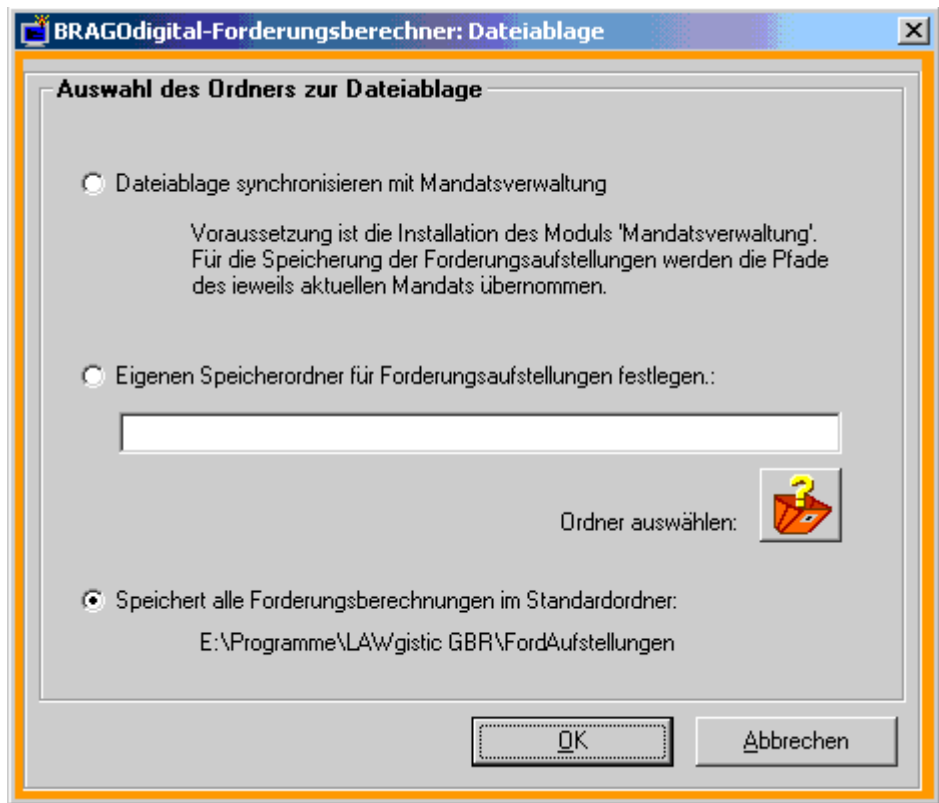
BRAGOdigital-Forderungsberechner: Dateiablage

Auswahl des Ordners zur Dateiablage

Dateiablage synchronisieren mit Mandatsverwaltung

Voraussetzung ist die Installation des Moduls 'Mandatsverwaltung'. Für die Speicherung der Forderungsaufstellungen werden die Pfade des ieweils aktuellen Mandats übernommen.

Eigenen Speicherordner für Forderungsaufstellungen festlegen.:

Ordner auswählen:

Speichert alle Forderungsberechnungen im Standardordner:

E:\Programme\LAWgistic GBR\FordAufstellungen

OK

Abbrechen